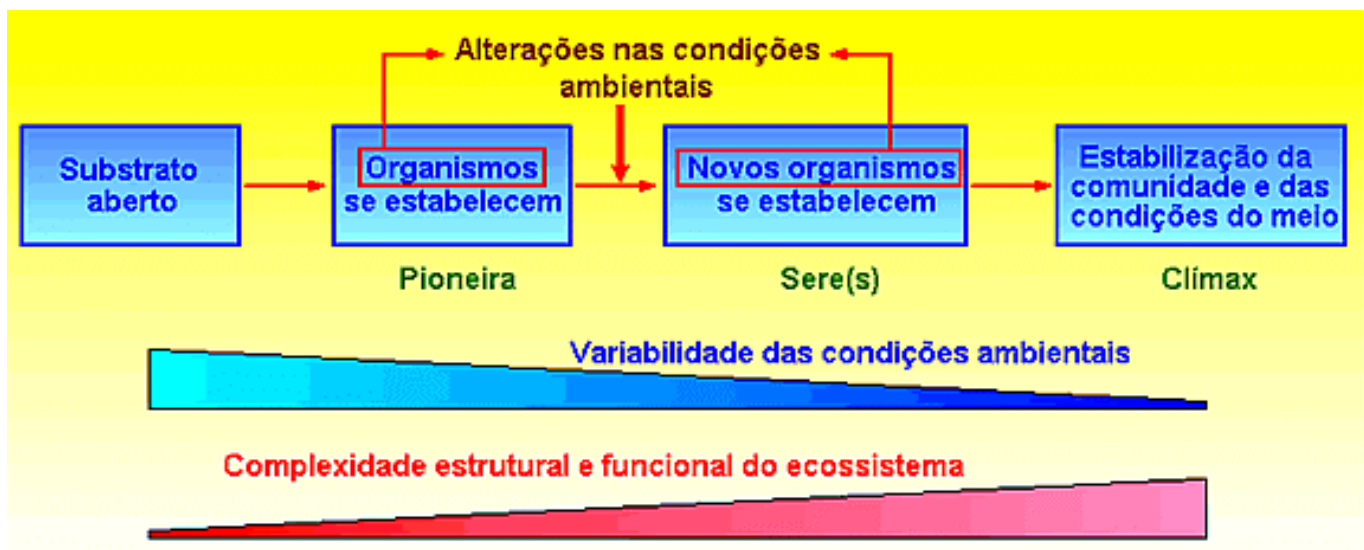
Alterações nas condições ambientais

Substrato aberto

Organismos se estabelecem

Novos organismos se estabelecem

Estabilização da comunidade e das condições do meio

Pioneira

Sere(s)

Clímax

Variabilidade das condições ambientais

Complexidade estrutural e funcional do ecossistema